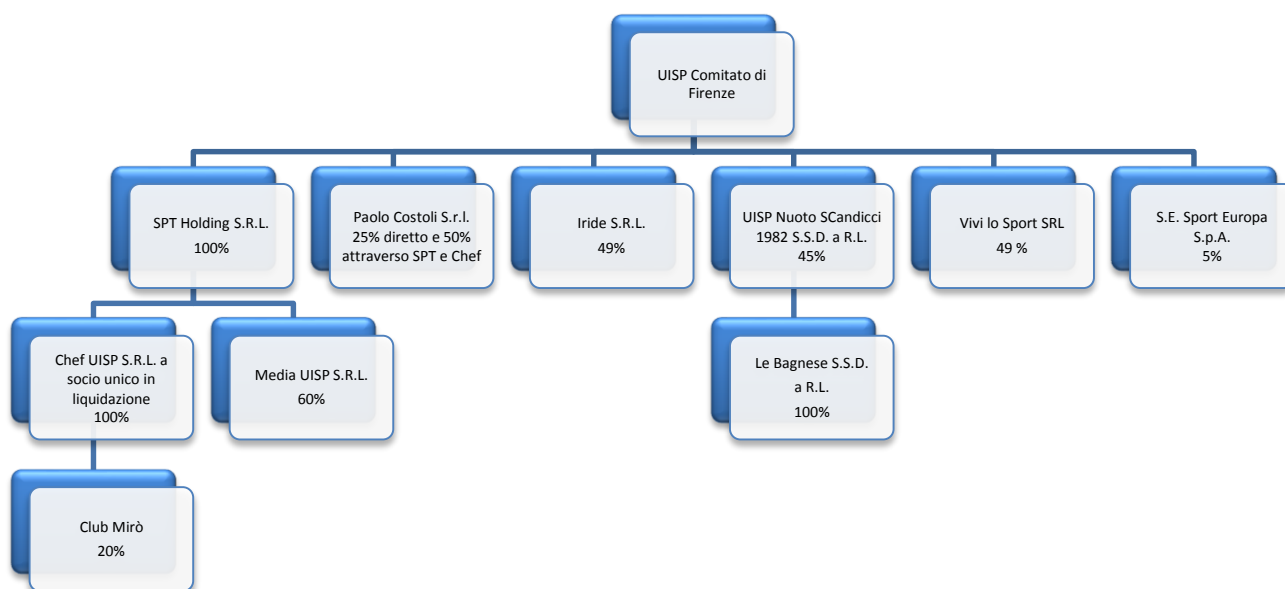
UISP Comitato di Firenze

SPT Holding S.R.L.
100%

Paolo Costoli S.r.l.
25% diretto e 50% attraverso SPT e Chef

Iride S.R.L.
49%

UISP Nuoto SCandicci 1982 S.S.D. a R.L.
45%

Vivi lo Sport SRL
49 %

S.E. Sport Europa S.p.A.
5%

Chef UISP S.R.L. a socio unico in liquidazione
100%

Media UISP S.R.L.
60%

Le Bagnese S.S.D. a R.L.
100%

Club Mirò
20%